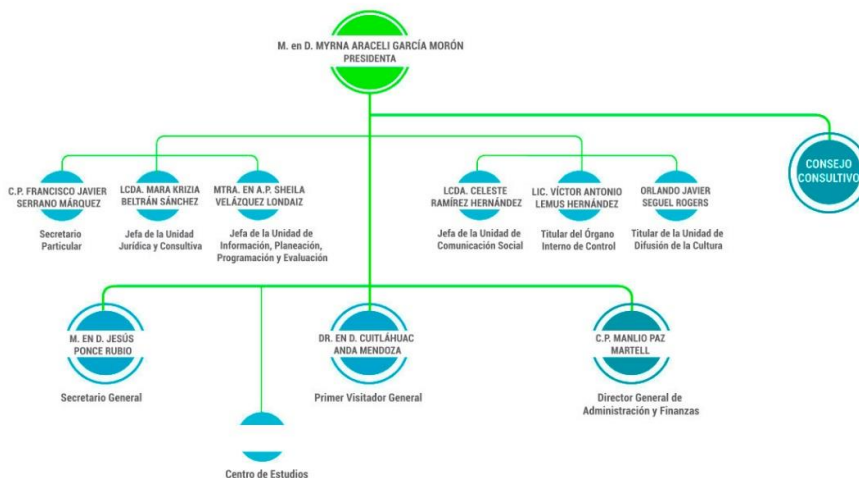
M. en D. MYRNA ARACELI GARCÍA MORÓN
PRESIDENTA

CONSEJO CONSULTIVO

C.P. FRANCISCO JAVIER SERRANO MÁRQUEZ
Secretario Particular

LCDA. MARA KRIZIA BELTRÁN SÁNCHEZ
Jefa de la Unidad Jurídica y Consultiva

MTRA. EN A.P. SHEILA VELÁZQUEZ LONDAIZ
Jefa de la Unidad de Información, Planeación, Programación y Evaluación

LCDA. CELESTE RAMÍREZ HERNÁNDEZ
Jefa de la Unidad de Comunicación Social

LIC. VÍCTOR ANTONIO LEMUS HERNÁNDEZ
Titular del Órgano Interno de Control

ORLANDO JAVIER SEGUEL ROGERS
Titular de la Unidad de Difusión de la Cultura

M. EN D. JESÚS PONCE RUBIO
Secretario General

DR. EN D. CUITLÁHUAC ANDA MENDOZA
Primer Visitador General

C.P. MANLIO PAZ MARTELL
Director General de Administración y Finanzas

Centro de Estudios